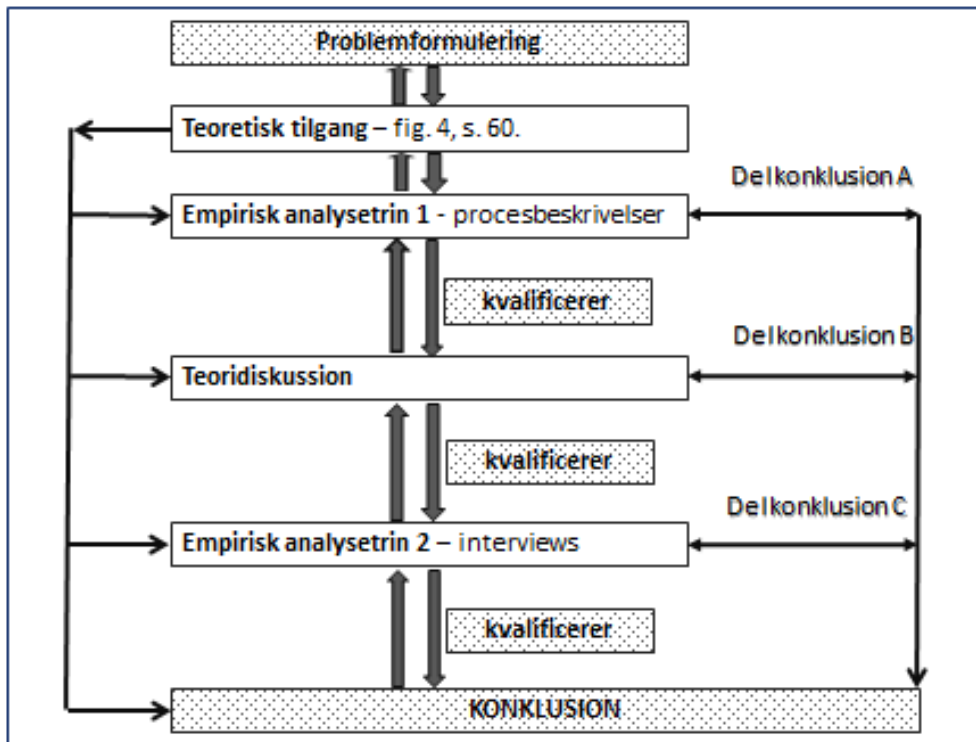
Problemformulering

Teoretisk tilgang – fig. 4, s. 60.

Delkonklusion A

Empirisk analysetrin 1 - procesbeskrivelser

kvalificerer

Delkonklusion B

Teoridiskussion

kvalificerer

Delkonklusion C

Empirisk analysetrin 2 – interviews

kvalificerer

KONKLUSION